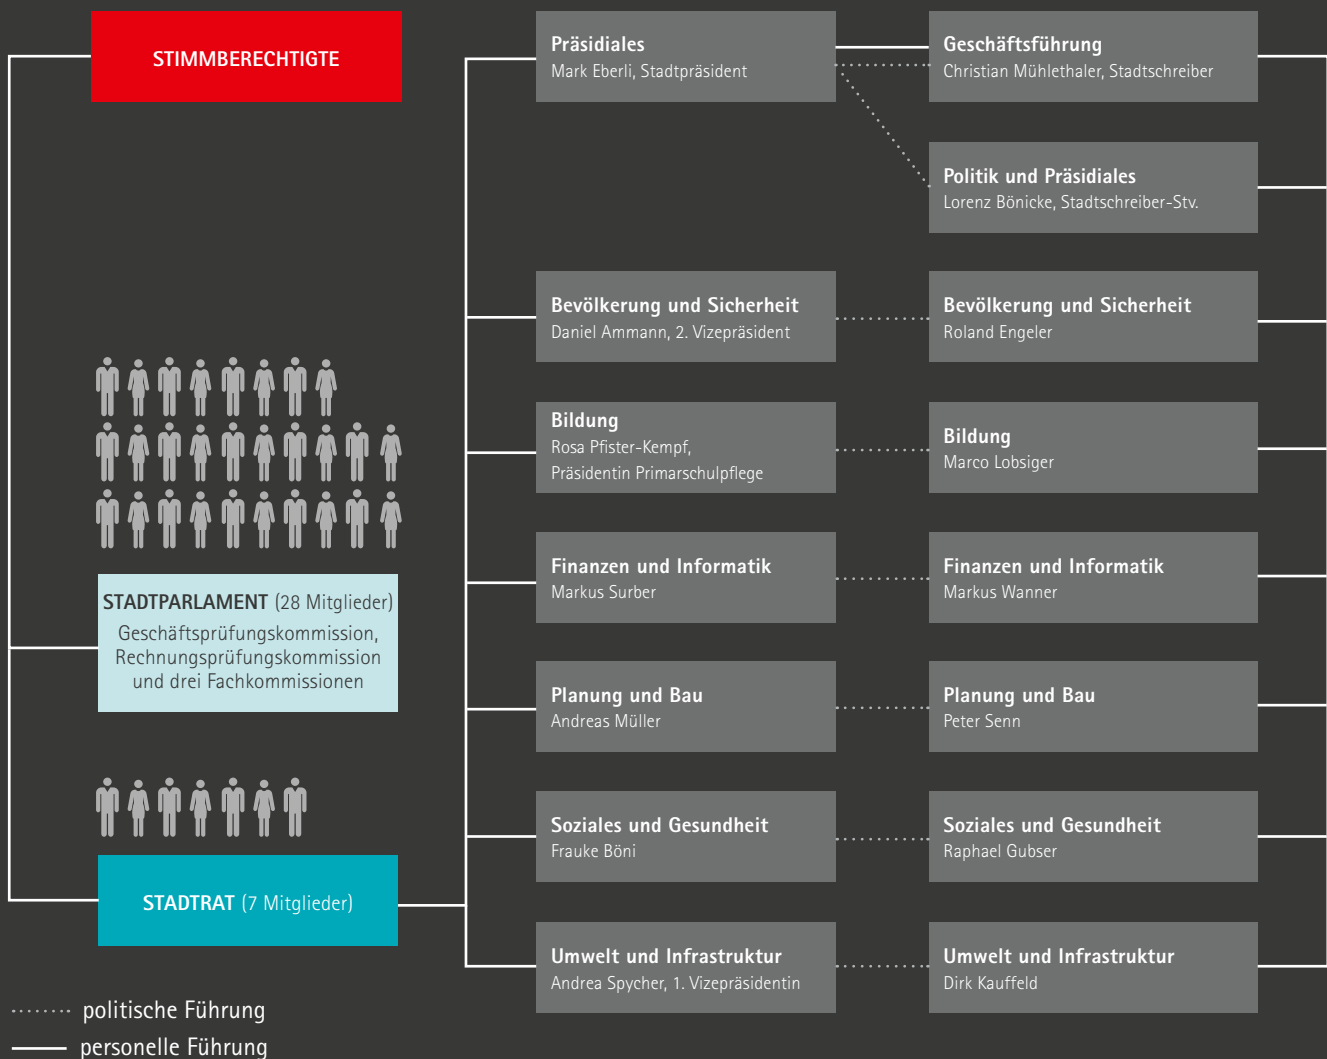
STIMMBERECHTIGTE

STADTPARLAMENT (28 Mitglieder)
Geschäftsprüfungskommission, Rechnungsprüfungskommission und drei Fachkommissionen

STADTRAT (7 Mitglieder)

Präsidiales
Mark Eberli, Stadtpräsident

Geschäftsführung
Christian Mühlethaler, Stadtschreiber

Politik und Präsidiales
Lorenz Bönicke, Stadtschreiber-Stv.

Bevölkerung und Sicherheit
Daniel Ammann, 2. Vizepräsident

Bevölkerung und Sicherheit
Roland Engeler

Bildung
Rosa Pfister-Kempf, Präsidentin Primarschulpflege

Bildung
Marco Lobsiger

Finanzen und Informatik
Markus Surber

Finanzen und Informatik
Markus Wanner

Planung und Bau
Andreas Müller

Planung und Bau
Peter Senn

Soziales und Gesundheit
Frauke Böni

Soziales und Gesundheit
Raphael Gubser

Umwelt und Infrastruktur
Andrea Spycher, 1. Vizepräsidentin

Umwelt und Infrastruktur
Dirk Kauffeld

politische Führung
personelle Führung